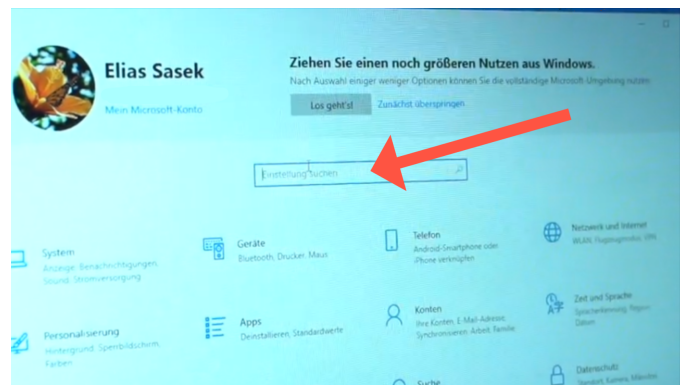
Elias Sasek

Mein Microsoft-Konto

Ziehen Sie einen noch größeren Nutzen aus Windows.

Nach Auswahl einiger weniger Optionen können Sie die vollständige Microsoft-Umgebung nutzen

Los geht's!

Zunächst überspringen

Einstellung suchen

System
Anzeige, Benachrichtigungen, Sound, Stromversorgung

Geräte
Bluetooth, Drucker, Maus

Telefon
Android-Smartphone oder iPhone verknüpfen

Netzwerk und Internet
WLAN, Flugzeugmodus, VPN

Personalisierung
Hintergrund, Sperrbildschirm, Farben

Apps
Deinstallieren, Standardwerte

Konten
Ihre Konten, E-Mail-Adresse, Synchronisieren, Arbeit, Familie

Zeit und Sprache
Sprache, Region, Datum

Suche

Datenschutz
Standort, Kamera, Mikrofon